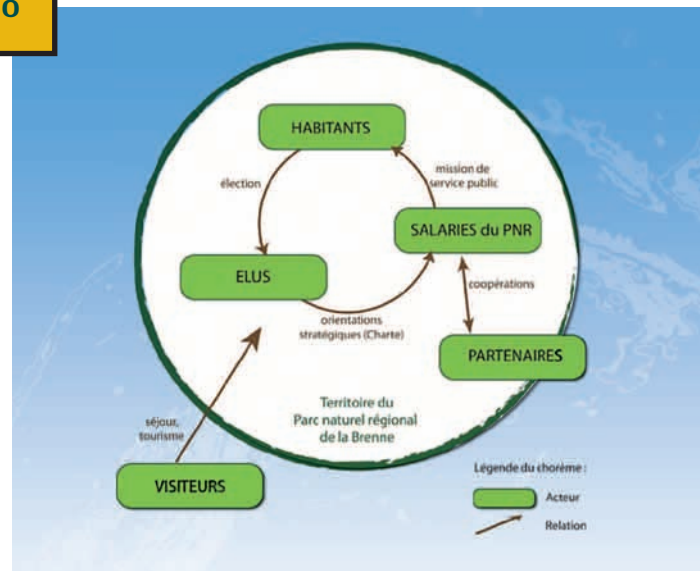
o

HABITANTS

élection

mission de service public

SALARIES du PNR

ELUS

coopérations

orientations stratégiques (Charte)

PARTENAIRES

Territoire du Parc naturel régional de la Brenne

séjour, tourisme

VISITEURS

Légende du chorème :

Acteur

Relation